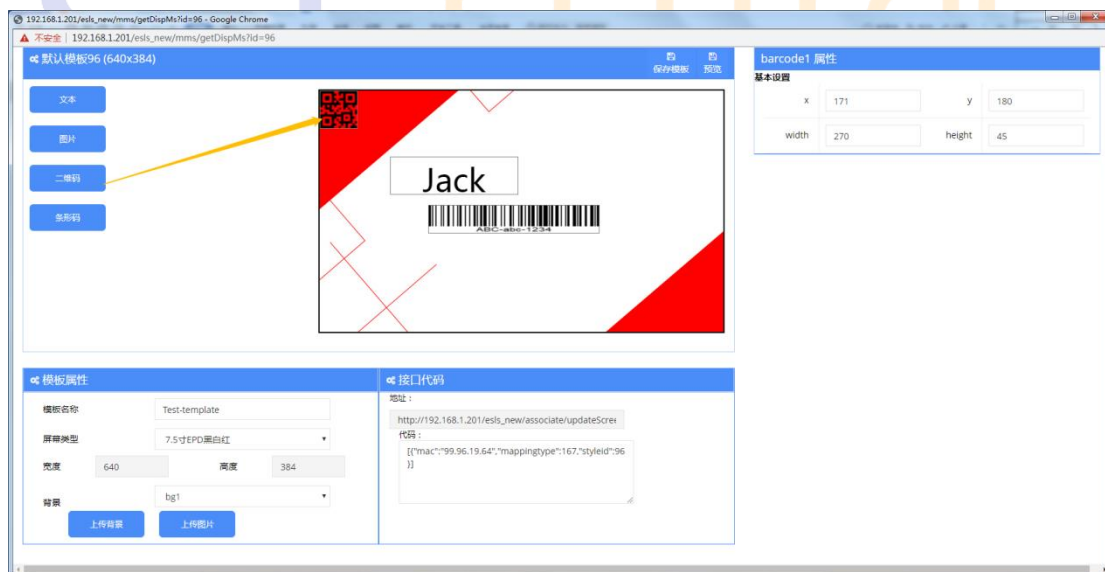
192.168.1.201/esls_new/mms/getDispMs?id=96 - Google Chrome

不安全 | 192.168.1.201/esls_new/mms/getDispMs?id=96

默认模板96 (640x384)

保存模板 预览

文本

图片

二维码

条形码

Jack

ABC-abc-1234

barcode1 属性

基本设置

| x | 171 | y | 180 |
|---|---|---|---|
| width | 270 | height | 45 |

模板属性

模板名称 Test-template

屏幕类型 7.5寸EPD黑白红

宽度 640 高度 384

背景 bg1

上传背景 上传图片

接口代码

地址：

http://192.168.1.201/esls_new/associate/updateScree

代码：

[{"mac":"99.96.19.64","mappingtype":167,"styleid":96}]